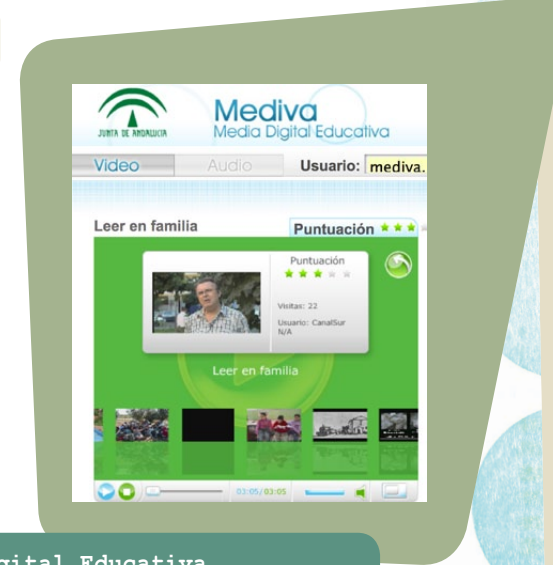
JUNTA DE ANDALUCIA

Mediva
Media Digital Educativa

Video
Audio
Usuario: mediva.

Leer en familia
Puntuación

Puntuación

Visitas: 22

Usuario: CanalSur
N/A

Leer en familia

03:05 / 03:05

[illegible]gital Educativa